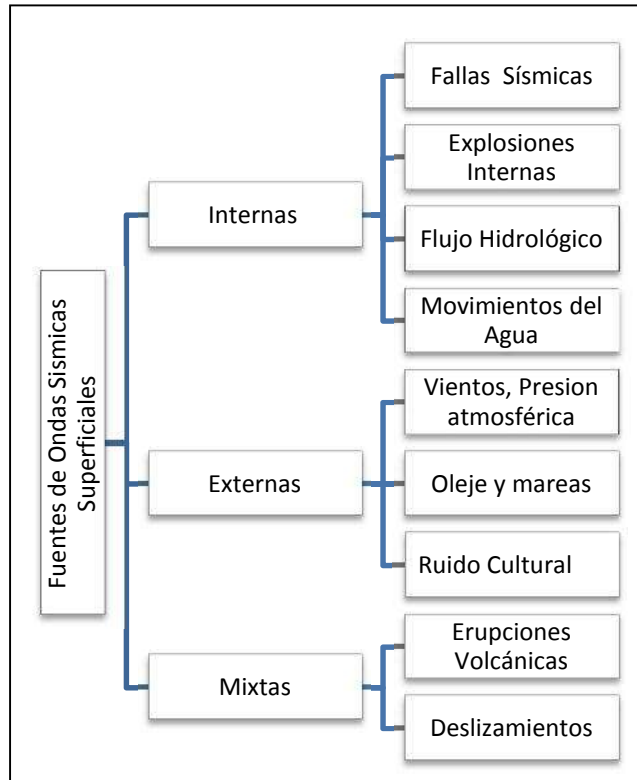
Fuentes de Ondas Sismicas Superficiales

Internas

Fallas Sísmicas

Explosiones Internas

Flujo Hidrológico

Movimientos del Agua

Externas

Vientos, Presion atmosférica

Oleje y mareas

Ruido Cultural

Mixtas

Erupciones Volcánicas

Deslizamientos